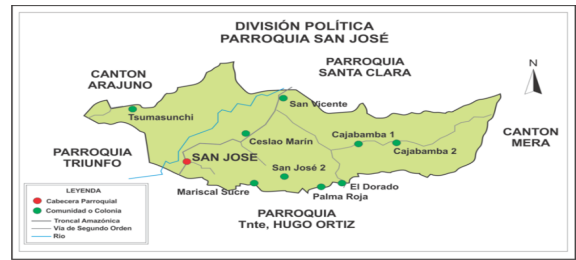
DIVISIÓN POLÍTICA
PARROQUIA SAN JOSÉ

PARROQUIA
SANTA CLARA

N

CANTON
ARAJUNO

Tsumasunchi

San Vicente

Ceslao Marín

Cajabamba 1

Cajabamba 2

CANTON
MERA

PARROQUIA
TRIUNFO

SAN JOSE

San José 2

Mariscal Sucre

El Dorado

Palma Roja

LEYENDA
Cabecera Parroquial
Comunidad o Colonia
Troncal Amazónica
Vía de Segundo Orden
Río

PARROQUIA
Tnte, HUGO ORTIZ